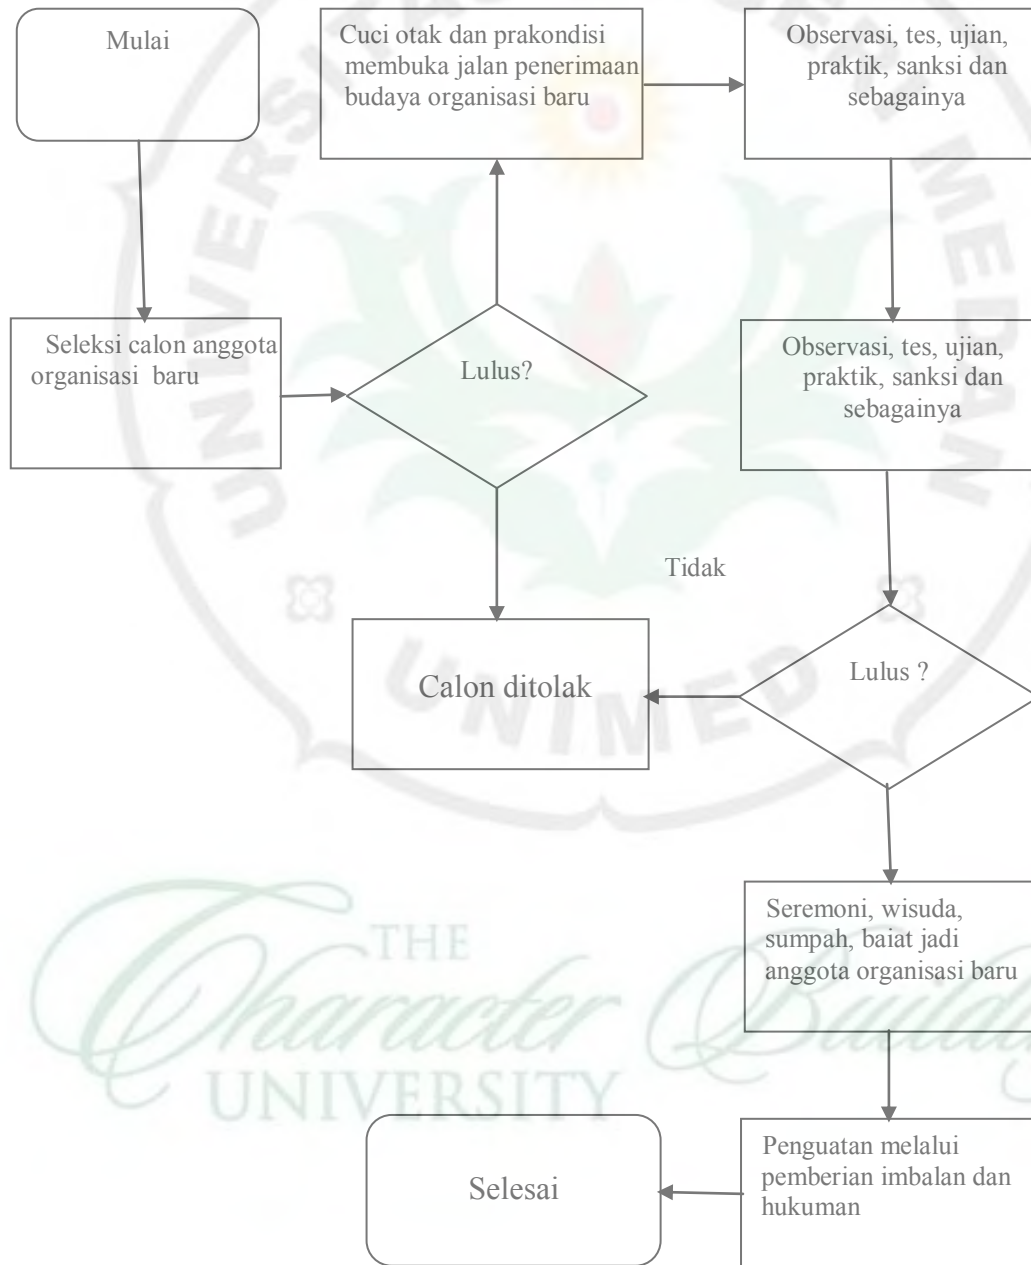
Mulai

Cuci otak dan prakondisi membuka jalan penerimaan budaya organisasi baru

Observasi, tes, ujian, praktik, sanksi dan sebagainya

Seleksi calon anggota organisasi baru

Lulus?

Observasi, tes, ujian, praktik, sanksi dan sebagainya

Tidak

Calon ditolak

Lulus ?

Seremoni, wisuda, sumpah, baiat jadi anggota organisasi baru

THE Character UNIVERSITY

Selesai

Penguatan melalui pemberian imbalan dan hukuman